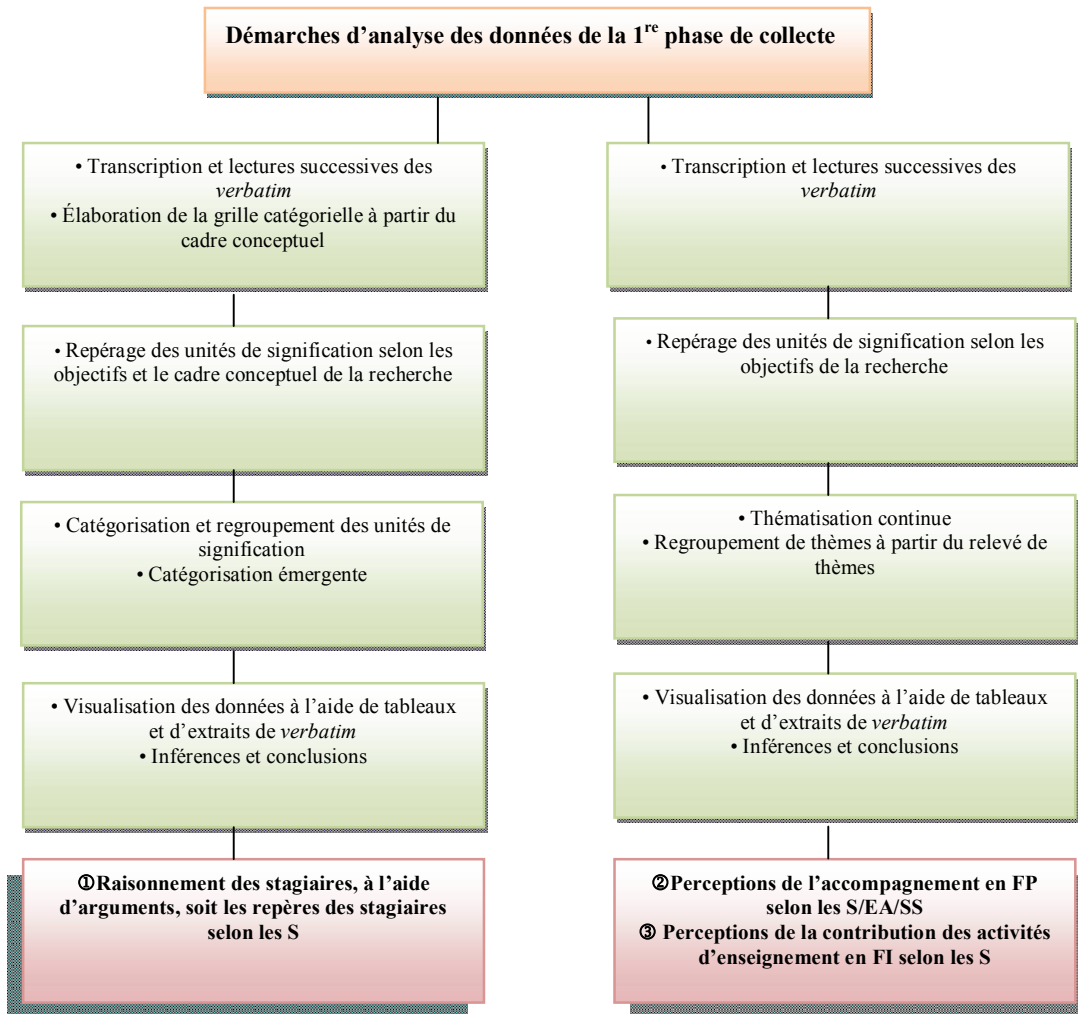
**Démarches d'analyse des données de la $1^{re}$ phase de collecte**

• Transcription et lectures successives des *verbatim*
• Élaboration de la grille catégorielle à partir du cadre conceptuel

• Repérage des unités de signification selon les objectifs et le cadre conceptuel de la recherche

• Catégorisation et regroupement des unités de signification
• Catégorisation émergente

• Visualisation des données à l'aide de tableaux et d'extraits de *verbatim*
• Inférences et conclusions

**①Raisonnement des stagiaires, à l'aide d'arguments, soit les repères des stagiaires selon les S**

• Transcription et lectures successives des *verbatim*

• Repérage des unités de signification selon les objectifs de la recherche

• Thématisation continue
• Regroupement de thèmes à partir du relevé de thèmes

• Visualisation des données à l'aide de tableaux et d'extraits de *verbatim*
• Inférences et conclusions

**②Perceptions de l'accompagnement en FP selon les S/EA/SS**
**③ Perceptions de la contribution des activités d'enseignement en FI selon les S**